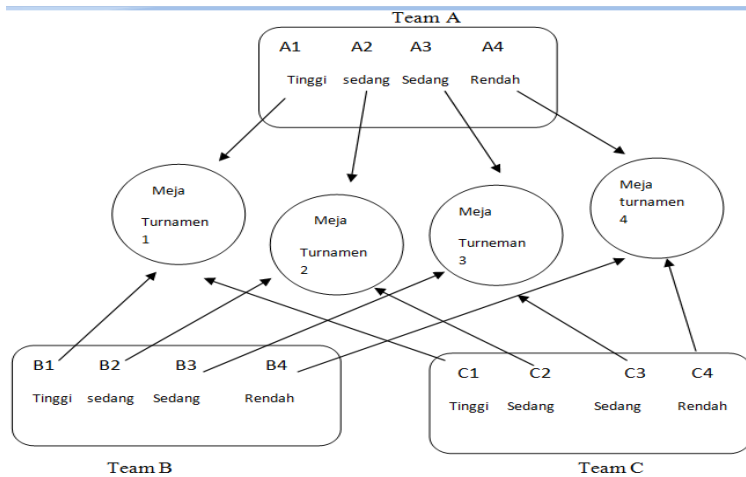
Team A

A1 A2 A3 A4

Tinggi sedang Sedang Rendah

Meja Turnamen 1

Meja Turnamen 2

Meja Turneman 3

Meja turnamen 4

B1 B2 B3 B4

Tinggi sedang Sedang Rendah

C1 C2 C3 C4

Tinggi Sedang Sedang Rendah

Team B

Team C